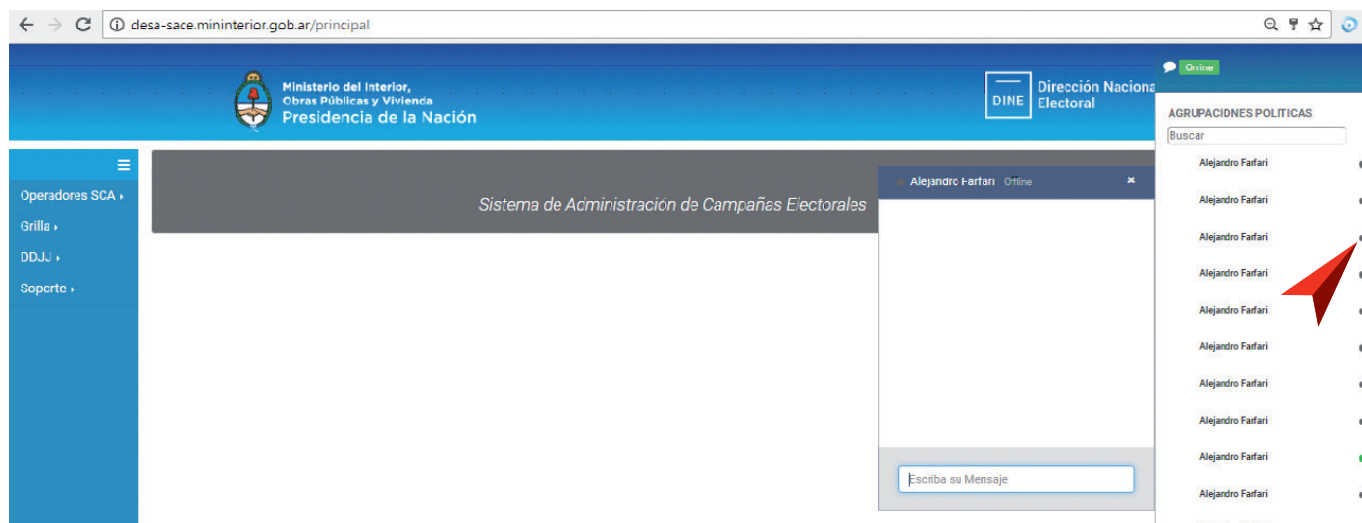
desa-sace.mininterior.gob.ar/principal

Ministerio del Interior, Obras Públicas y Vivienda
Presidencia de la Nación

DINE Dirección Naciona Electoral

Online

Operadores SCA ▸
Grilla ▸
DDJJ ▸
Soporte ▸

Sistema de Administración de Campañas Electorales

Alejandro Farfari Offline ×

Escriba su Mensaje

AGRUPACIONES POLITICAS
Buscar
Alejandro Farfari
Alejandro Farfari
Alejandro Farfari
Alejandro Farfari
Alejandro Farfari
Alejandro Farfari
Alejandro Farfari
Alejandro Farfari
Alejandro Farfari
Alejandro Farfari